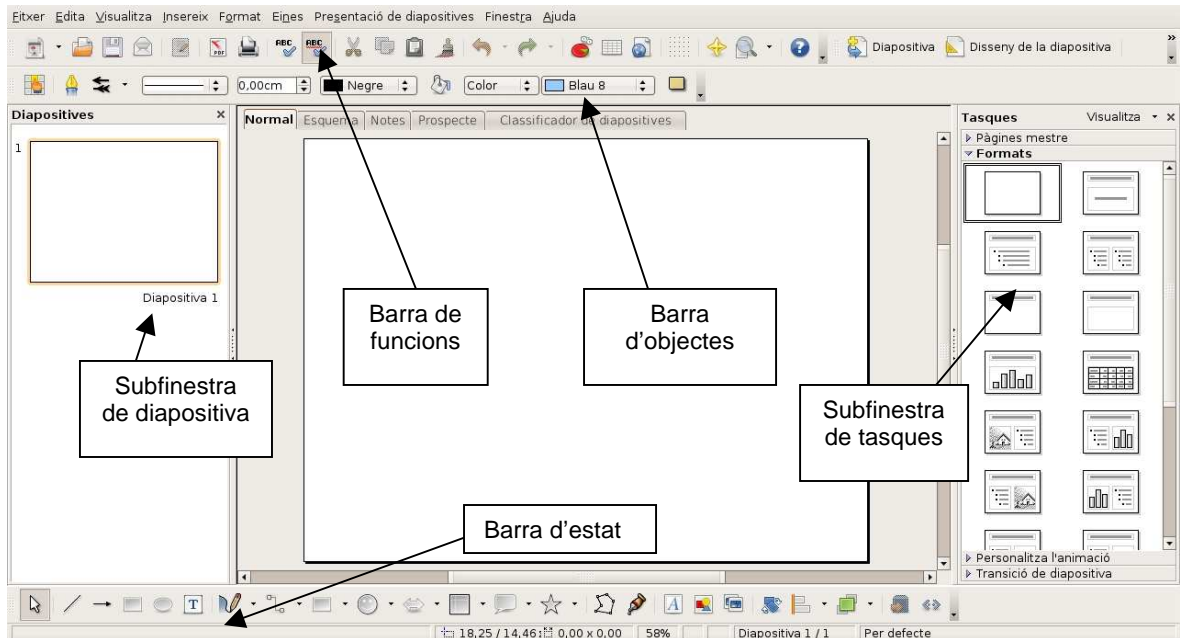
Fitxer Edita Visualitza Insereix Format Eines Presentació de diapositives Finestra Ajuda

Diapositiva Disseny de la diapositiva

0,00cm Negre Color Blau 8

Diapositives

1

Diapositiva 1

Normal Esquema Notes Prospecte Classificador de diapositives

Tasques Visualitza

Pàgines mestre

Formats

Personalitza l'animació

Transició de diapositiva

Barra de funcions

Barra d'objectes

Subfinestra de diapositiva

Subfinestra de tasques

Barra d'estat

18,25 / 14,46 0,00 x 0,00 58% Diapositiva 1 / 1 Per defecte